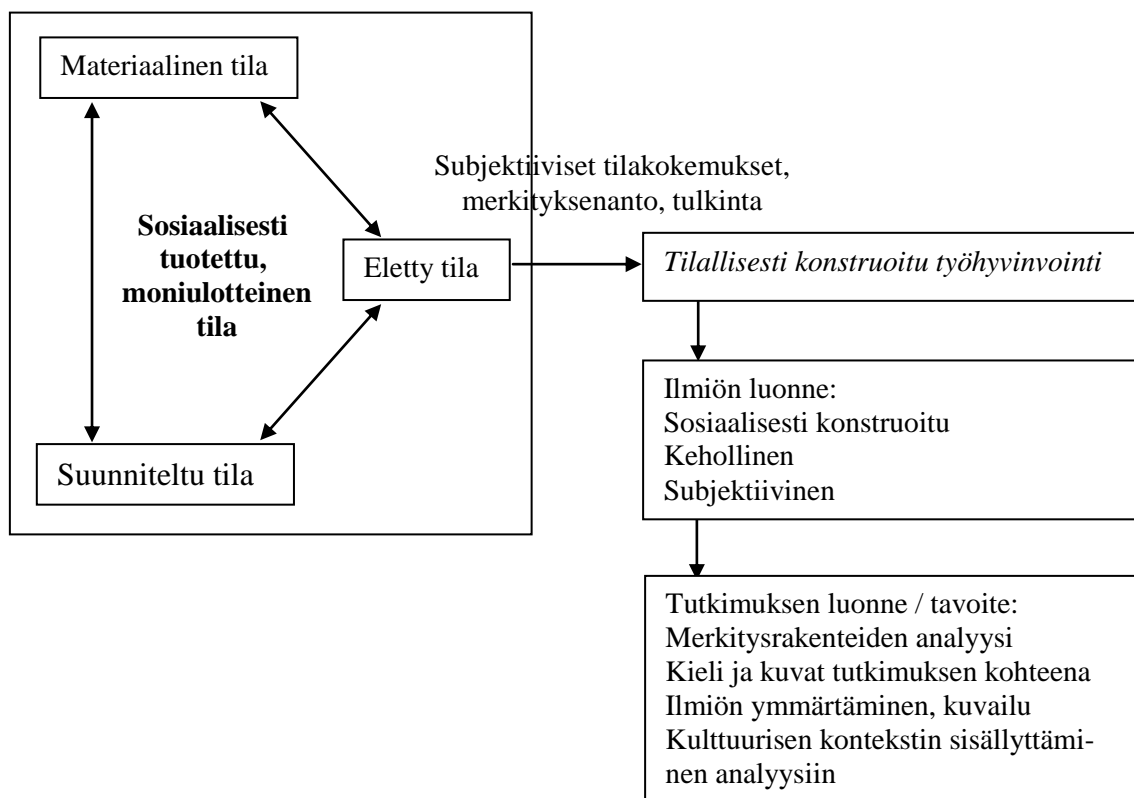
Materiaalinen tila

Sosiaalisesti tuotettu, moniulotteinen tila

Eletty tila

Suunniteltu tila

Subjektiiviset tilakokemukset, merkityksenanto, tulkinta

*Tilallisesti konstruoitu työhyvinvointi*

Ilmiön luonne:
Sosiaalisesti konstruoitu
Kehollinen
Subjektiivinen

Tutkimuksen luonne / tavoite:
Merkitysrakenteiden analyysi
Kieli ja kuvat tutkimuksen kohteena
Ilmiön ymmärtäminen, kuvailu
Kulttuurisen kontekstin sisällyttäminen analyysiin